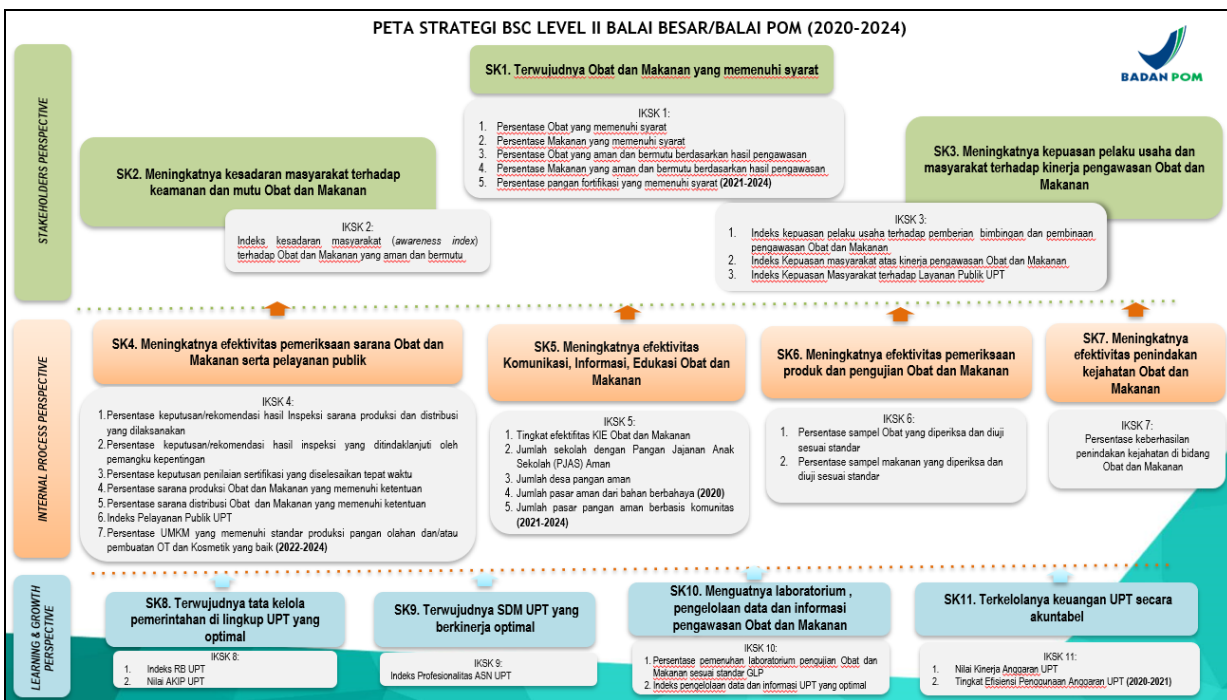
PETA STRATEGI BSC LEVEL II BALAI BESAR/BALAI POM (2020-2024)

BADAN POM

STAKEHOLDERS PERSPECTIVE

SK1. Terwujudnya Obat dan Makanan yang memenuhi syarat

IKSK 1:
1. Persentase Obat yang memenuhi syarat
2. Persentase Makanan yang memenuhi syarat
3. Persentase Obat yang aman dan bermutu berdasarkan hasil pengawasan
4. Persentase Makanan yang aman dan bermutu berdasarkan hasil pengawasan
5. Persentase pangan fortifikasi yang memenuhi syarat (2021-2024)

SK2. Meningkatnya kesadaran masyarakat terhadap keamanan dan mutu Obat dan Makanan

IKSK 2:
Indeks kesadaran masyarakat (awareness index) terhadap Obat dan Makanan yang aman dan bermutu

SK3. Meningkatnya kepuasan pelaku usaha dan masyarakat terhadap kinerja pengawasan Obat dan Makanan

IKSK 3:
1. Indeks kepuasan pelaku usaha terhadap pemberian bimbingan dan pembinaan pengawasan Obat dan Makanan
2. Indeks Kepuasan masyarakat atas kinerja pengawasan Obat dan Makanan
3. Indeks Kepuasan Masyarakat terhadap Layanan Publik UPT

INTERNAL PROCESS PERSPECTIVE

SK4. Meningkatnya efektivitas pemeriksaan sarana Obat dan Makanan serta pelayanan publik

IKSK 4:
1. Persentase keputusan/rekomendasi hasil Inspeksi sarana produksi dan distribusi yang dilaksanakan
2. Persentase keputusan/rekomendasi hasil inspeksi yang ditindaklanjuti oleh pemangku kepentingan
3. Persentase keputusan penilaian sertifikasi yang diselesaikan tepat waktu
4. Persentase sarana produksi Obat dan Makanan yang memenuhi ketentuan
5. Persentase sarana distribusi Obat dan Makanan yang memenuhi ketentuan
6. Indeks Pelayanan Publik UPT
7. Persentase UMKM yang memenuhi standar produksi pangan olahan dan/atau pembuatan OT dan Kosmetik yang baik (2022-2024)

SK5. Meningkatnya efektivitas Komunikasi, Informasi, Edukasi Obat dan Makanan

IKSK 5:
1. Tingkat efektifitas KIE Obat dan Makanan
2. Jumlah sekolah dengan Pangan Jajanan Anak Sekolah (PJAS) Aman
3. Jumlah desa pangan aman
4. Jumlah pasar aman dari bahan berbahaya (2020)
5. Jumlah pasar pangan aman berbasis komunitas (2021-2024)

SK6. Meningkatnya efektivitas pemeriksaan produk dan pengujian Obat dan Makanan

IKSK 6:
1. Persentase sampel Obat yang diperiksa dan diuji sesuai standar
2. Persentase sampel makanan yang diperiksa dan diuji sesuai standar

SK7. Meningkatnya efektivitas penindakan kejahatan Obat dan Makanan

IKSK 7:
Persentase keberhasilan penindakan kejahatan di bidang Obat dan Makanan

LEARNING & GROWTH PERSPECTIVE

SK8. Terwujudnya tata kelola pemerintahan di lingkup UPT yang optimal

IKSK 8:
1. Indeks RB UPT
2. Nilai AKIP UPT

SK9. Terwujudnya SDM UPT yang berkinerja optimal

IKSK 9:
Indeks Profesionalitas ASN UPT

SK10. Menguatnya laboratorium , pengelolaan data dan informasi pengawasan Obat dan Makanan

IKSK 10:
1. Persentase pemenuhan laboratorium pengujian Obat dan Makanan sesuai standar GLP
2. Indeks pengelolaan data dan informasi UPT yang optimal

SK11. Terkelolanya keuangan UPT secara akuntabel

IKSK 11:
1. Nilai Kinerja Anggaran UPT
2. Tingkat Efisiensi Penggunaan Anggaran UPT (2020-2021)